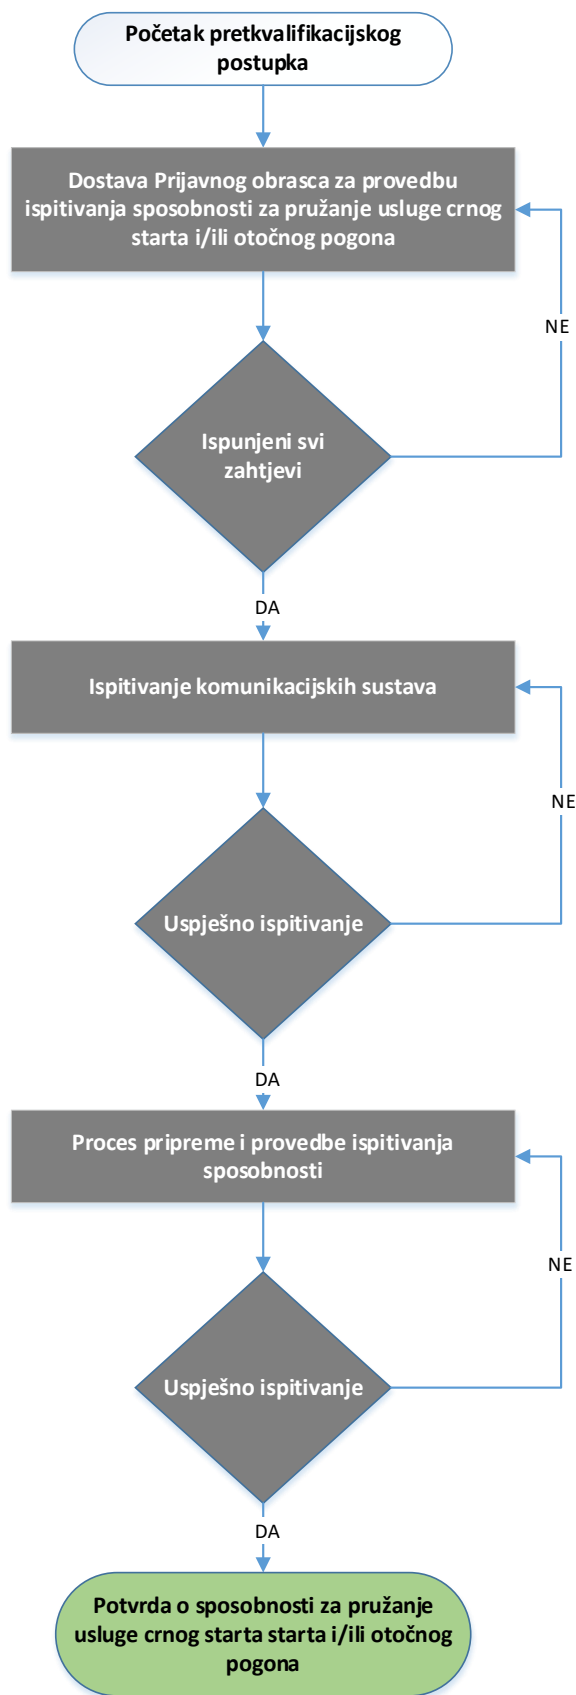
Početak pretkvalifikacijskog postupka

Dostava Prijavnog obrasca za provedbu ispitivanja sposobnosti za pružanje usluge crnog starta i/ili otočnog pogona

NE

Ispunjeni svi zahtjevi

DA

Ispitivanje komunikacijskih sustava

NE

Uspješno ispitivanje

DA

Proces pripreme i provedbe ispitivanja sposobnosti

NE

Uspješno ispitivanje

DA

Potvrda o sposobnosti za pružanje usluge crnog starta starta i/ili otočnog pogona